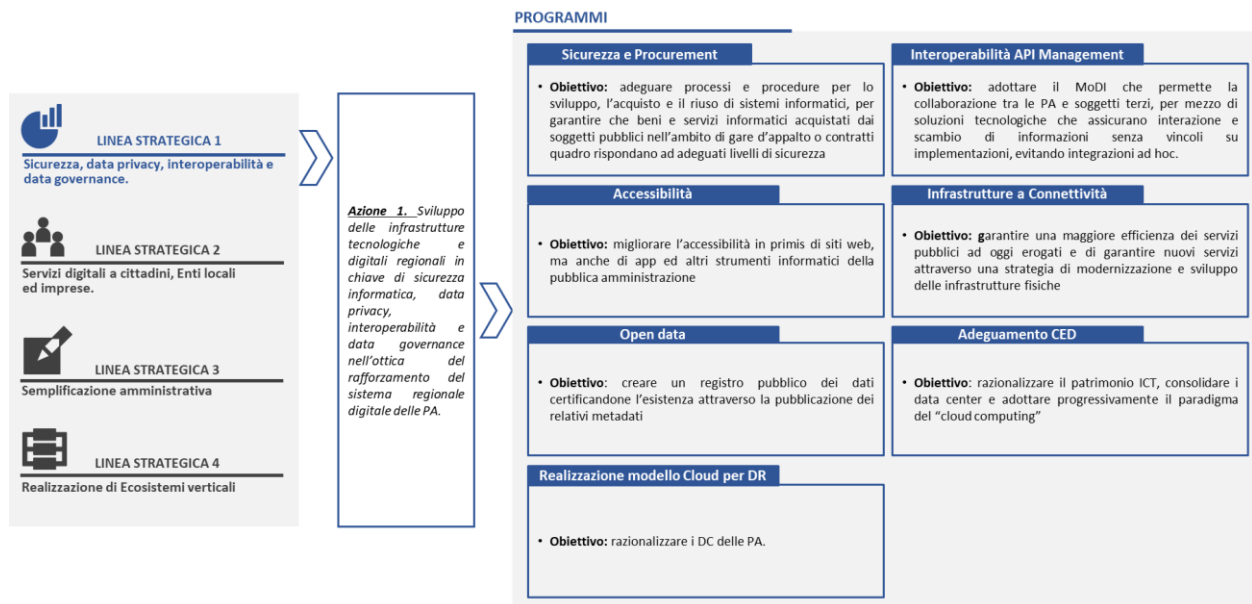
LINEA STRATEGICA 1

Sicurezza, data privacy, interoperabilità e data governance.

LINEA STRATEGICA 2

Servizi digitali a cittadini, Enti locali ed imprese.

LINEA STRATEGICA 3

Semplificazione amministrativa

LINEA STRATEGICA 4

Realizzazione di Ecosistemi verticali

Azione 1. Sviluppo delle infrastrutture tecnologiche e digitali regionali in chiave di sicurezza informatica, data privacy, interoperabilità e data governance nell'ottica del rafforzamento del sistema regionale digitale delle PA.

PROGRAMMI

Sicurezza e Procurement

• Obiettivo: adeguare processi e procedure per lo sviluppo, l'acquisto e il riuso di sistemi informatici, per garantire che beni e servizi informatici acquistati dai soggetti pubblici nell'ambito di gare d'appalto o contratti quadro rispondano ad adeguati livelli di sicurezza

Interoperabilità API Management

• Obiettivo: adottare il MoDI che permette la collaborazione tra le PA e soggetti terzi, per mezzo di soluzioni tecnologiche che assicurano interazione e scambio di informazioni senza vincoli su implementazioni, evitando integrazioni ad hoc.

Accessibilità

• Obiettivo: migliorare l'accessibilità in primis di siti web, ma anche di app ed altri strumenti informatici della pubblica amministrazione

Infrastrutture a Connettività

• Obiettivo: garantire una maggiore efficienza dei servizi pubblici ad oggi erogati e di garantire nuovi servizi attraverso una strategia di modernizzazione e sviluppo delle infrastrutture fisiche

Open data

• Obiettivo: creare un registro pubblico dei dati certificandone l'esistenza attraverso la pubblicazione dei relativi metadati

Adeguamento CED

• Obiettivo: razionalizzare il patrimonio ICT, consolidare i data center e adottare progressivamente il paradigma del "cloud computing"

Realizzazione modello Cloud per DR

• Obiettivo: razionalizzare i DC delle PA.